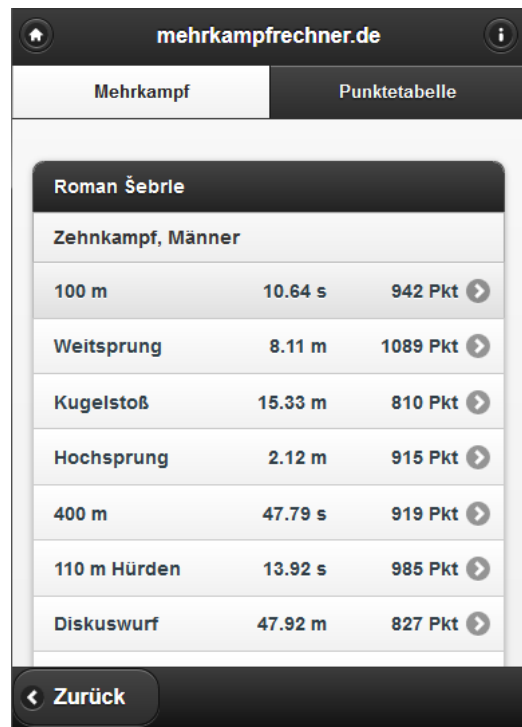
mehrkampfrechner.de

Mehrkampf

Punktetabelle

Roman Šebrle

Zehnkampf, Männer

| | | |
|---|---|---|
| 100 m | 10.64 s | 942 Pkt |
| Weitsprung | 8.11 m | 1089 Pkt |
| Kugelstoß | 15.33 m | 810 Pkt |
| Hochsprung | 2.12 m | 915 Pkt |
| 400 m | 47.79 s | 919 Pkt |
| 110 m Hürden | 13.92 s | 985 Pkt |
| Diskuswurf | 47.92 m | 827 Pkt |

Zurück